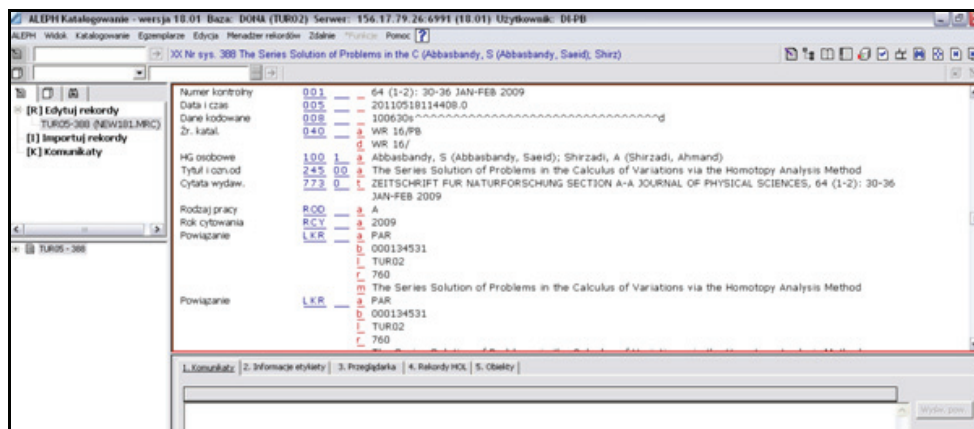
ALEPH Katalogowanie - wersja 18.01 Baza: DONA (TUR02) Serwer: 156.17.79.26:6991 (18.01) Użytkownik: DI-PB

ALEPH Widok Katalogowanie Egzemplarze Edycja Menadżer rekordów Zdalnie Funkcje Pomoc ?

XX Nr sys. 388 The Series Solution of Problems in the C (Abbasbandy, S (Abbasbandy, Saeid); Shirz)

[R] Edytuj rekordy
TUR05-388 (NEW181.MRC)
[I] Importuj rekordy
[K] Komunikaty

TUR05 - 388

| | | | | |
|---|---|---|---|---|
| Numer kontrolny | 001 | | | 64 (1-2): 30-36 JAN-FEB 2009 |
| Data i czas | 005 | | | 20110518114408.0 |
| Dane kodowane | 008 | | | 100630s^^^^^^^^^^^^^^^^^^^^^^^^^^^^^^^^^^d |
| Źr. katal. | 040 | | a | WR 16/PB |
| | | | d | WR 16/ |
| HG osobowe | 100 | 1 | a | Abbasbandy, S (Abbasbandy, Saeid); Shirzadi, A (Shirzadi, Ahmand) |
| Tytuł i ozn.od | 245 | 00 | a | The Series Solution of Problems in the Calculus of Variations via the Homotopy Analysis Method |
| Cytata wydaw. | 773 | 0 | t | ZEITSCHRIFT FUR NATURFORSCHUNG SECTION A-A JOURNAL OF PHYSICAL SCIENCES, 64 (1-2): 30-36 JAN-FEB 2009 |
| Rodzaj pracy | ROD | | a | A |
| Rok cytowania | RCY | | a | 2009 |
| Powiązanie | LKR | | a | PAR |
| | | | b | 000134531 |
| | | | l | TUR02 |
| | | | r | 760 |
| | | | m | The Series Solution of Problems in the Calculus of Variations via the Homotopy Analysis Method |
| Powiązanie | LKR | | a | PAR |
| | | | b | 000134531 |
| | | | l | TUR02 |
| | | | r | 760 |

1. Komunikaty | 2. Informacje etykiety | 3. Przeglądarka | 4. Rekordy HOL | 5. Obiekty

Wyśw. poz.